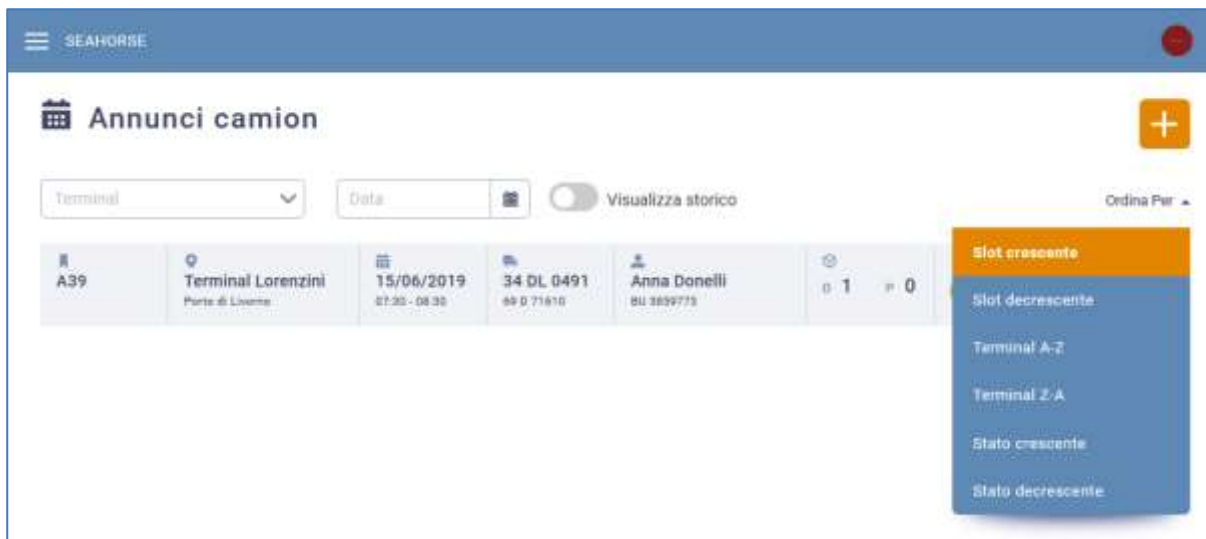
SEAHORSE

Annunci camion

+

Terminal

Data

Visualizza storico

Ordina Per

| A39 | Terminal Lorenzini Porto di Livorno | 15/06/2019 07:30 - 08:30 | 34 DL 0491 69 D 71610 | Anna Donelli BU 3859775 | 1 0 |
|---|---|---|---|---|---|

Slot crescente

Slot decrescente

Terminal A-Z

Terminal Z-A

Stato crescente

Stato decrescente